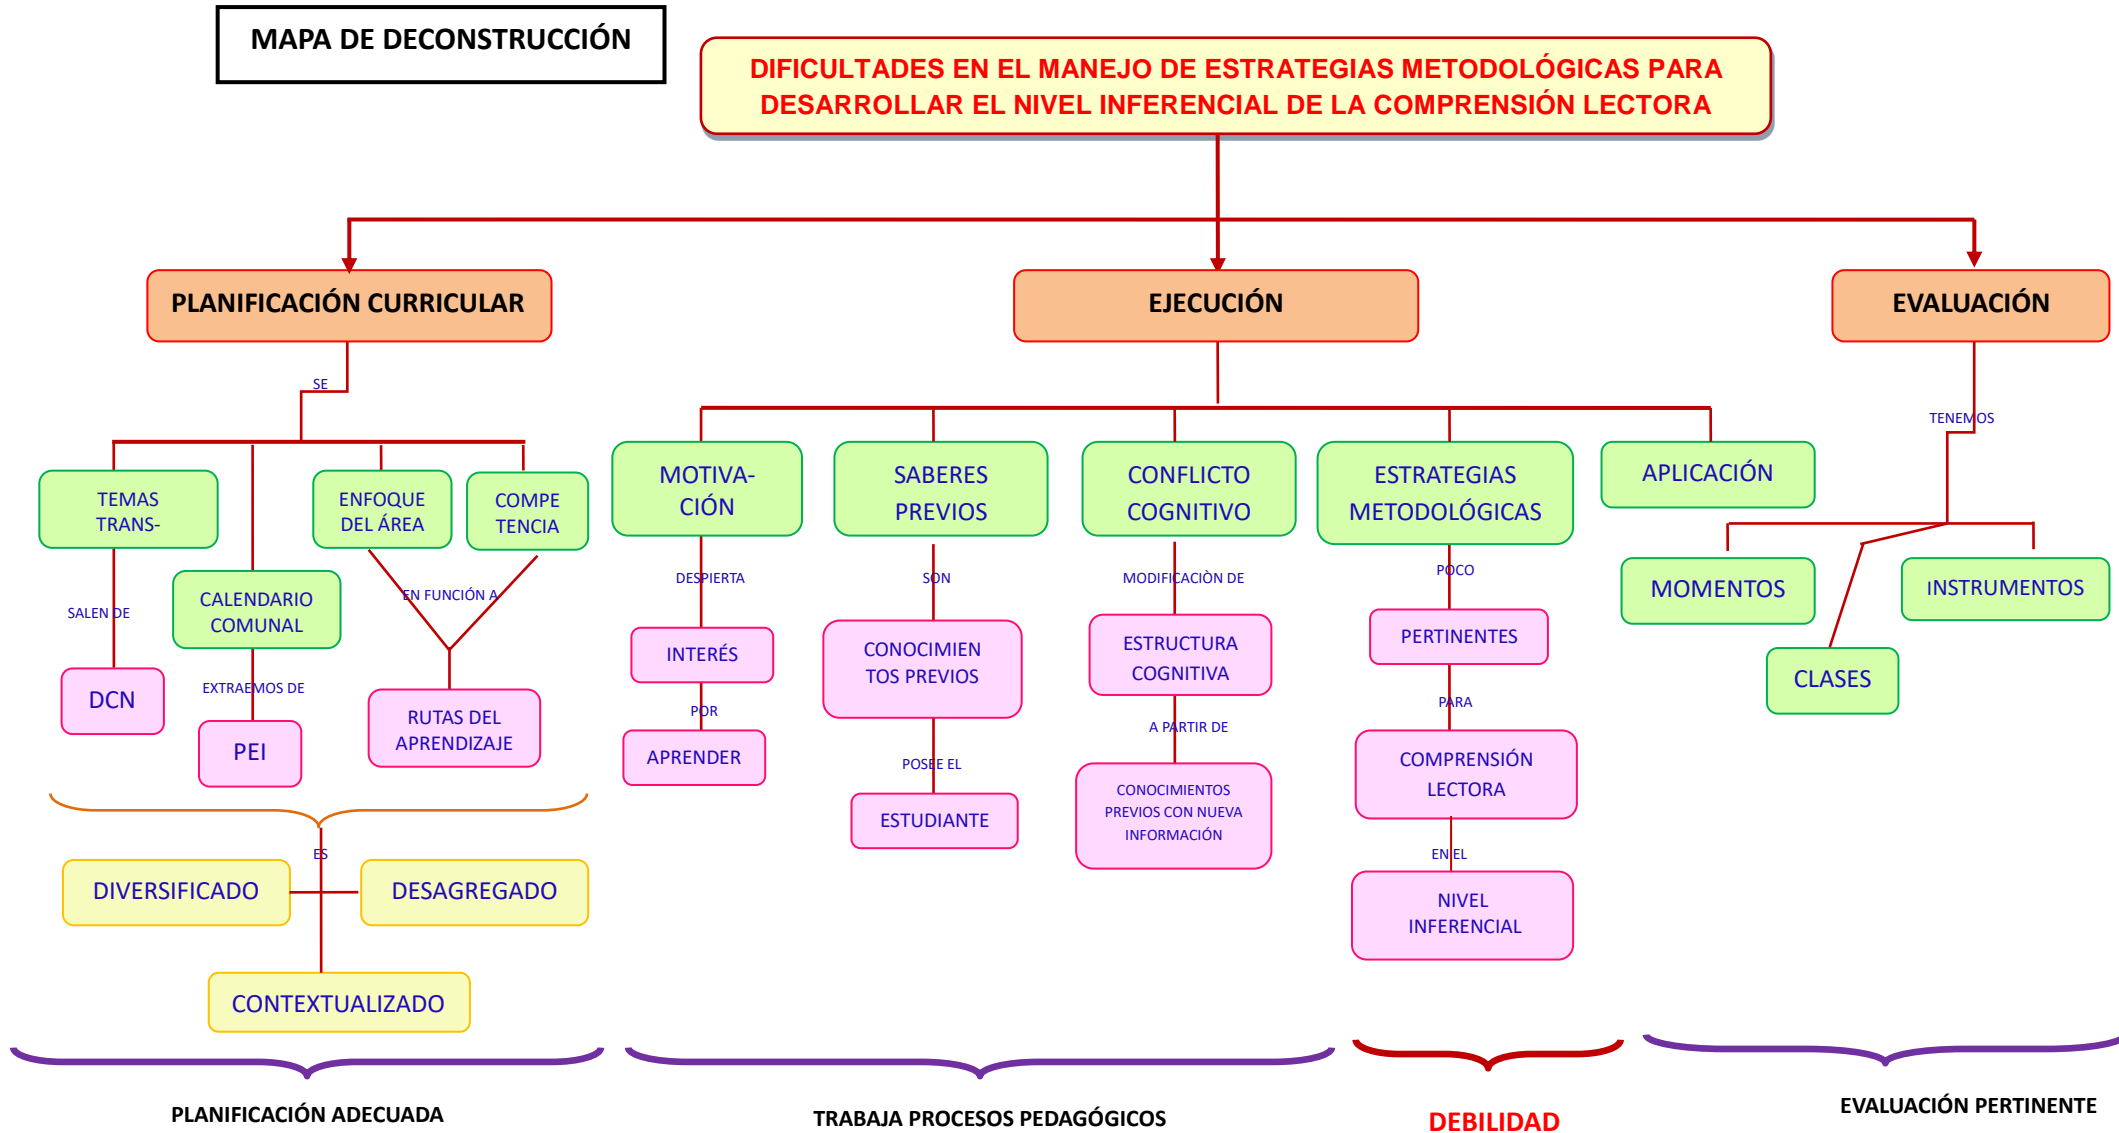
MAPA DE DECONSTRUCCIÓN

DIFICULTADES EN EL MANEJO DE ESTRATEGIAS METODOLÓGICAS PARA DESARROLLAR EL NIVEL INFERENCIAL DE LA COMPRENSIÓN LECTORA

PLANIFICACIÓN CURRICULAR

EJECUCIÓN

EVALUACIÓN

SE

TEMAS TRANS-

CALENDARIO COMUNAL

ENFOQUE DEL ÁREA

COMPE TENCIA

SALEN DE

DCN

EXTRAEMOS DE

PEI

EN FUNCIÓN A

RUTAS DEL APRENDIZAJE

ES

DIVERSIFICADO

DESAGREGADO

CONTEXTUALIZADO

MOTIVA-CIÓN

DESPIERTA

INTERÉS

POR

APRENDER

SABERES PREVIOS

SON

CONOCIMIEN TOS PREVIOS

POSEE EL

ESTUDIANTE

CONFLICTO COGNITIVO

MODIFICACIÒN DE

ESTRUCTURA COGNITIVA

A PARTIR DE

CONOCIMIENTOS PREVIOS CON NUEVA INFORMACIÓN

ESTRATEGIAS METODOLÓGICAS

POCO

PERTINENTES

PARA

COMPRENSIÓN LECTORA

EN EL

NIVEL INFERENCIAL

APLICACIÓN

TENEMOS

MOMENTOS

INSTRUMENTOS

CLASES

PLANIFICACIÓN ADECUADA

TRABAJA PROCESOS PEDAGÓGICOS

DEBILIDAD

EVALUACIÓN PERTINENTE